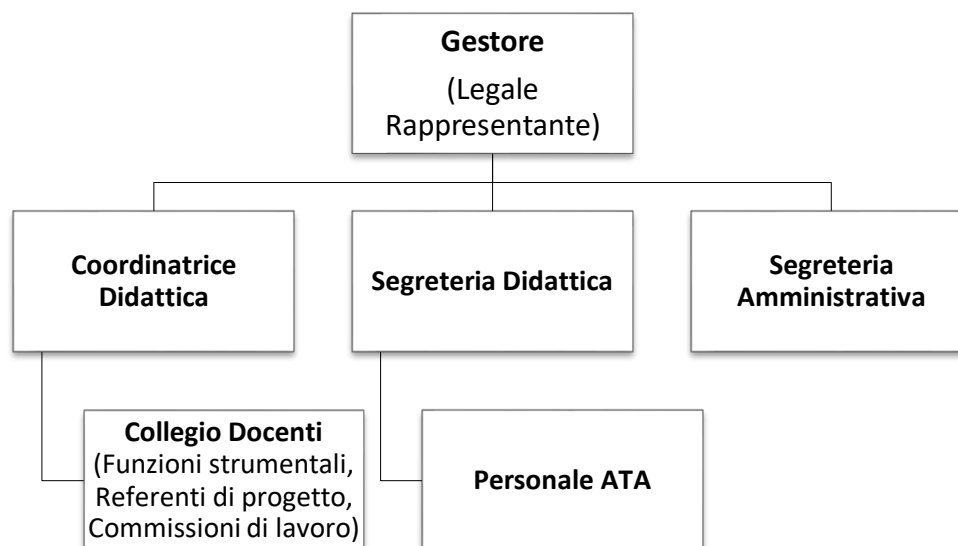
Gestore
(Legale Rappresentante)

Coordinatrice Didattica

Segreteria Didattica

Segreteria Amministrativa

Collegio Docenti
(Funzioni strumentali, Referenti di progetto, Commissioni di lavoro)

Personale ATA